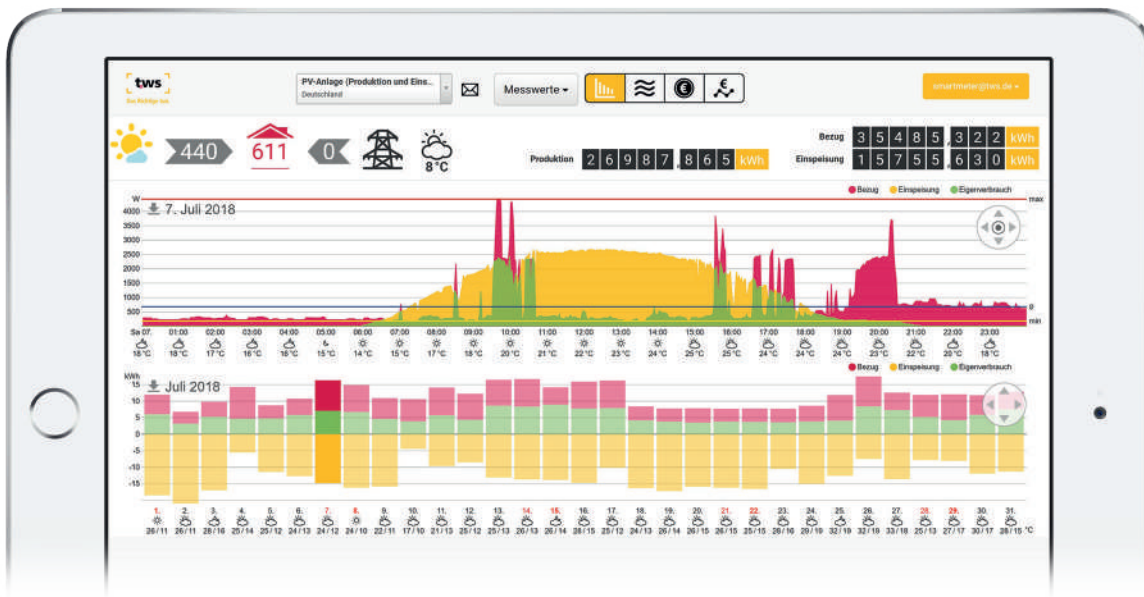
tws
Das Richtige tun

PV-Anlage (Produktion und Eins...
Deutschland

Messwerte

smartmeter@tws.de

440 611 0

8°C

Produktion 26987,865 kWh

Bezug 35485,322 kWh
Einspeisung 15755,630 kWh

W
7. Juli 2018
Bezug Einspeisung Eigenverbrauch
max
4000
3500
3000
2500
2000
1500
1000
500
0
min

Sa 07. 01:00 02:00 03:00 04:00 05:00 06:00 07:00 08:00 09:00 10:00 11:00 12:00 13:00 14:00 15:00 16:00 17:00 18:00 19:00 20:00 21:00 22:00 23:00
18°C 18°C 17°C 16°C 16°C 15°C 14°C 15°C 17°C 18°C 20°C 21°C 22°C 23°C 24°C 25°C 25°C 24°C 24°C 24°C 23°C 22°C 20°C 18°C

kWh
Juli 2018
Bezug Einspeisung Eigenverbrauch
15
10
5
0
-5
-10
-15

1. 2. 3. 4. 5. 6. 7. 8. 9. 10. 11. 12. 13. 14. 15. 16. 17. 18. 19. 20. 21. 22. 23. 24. 25. 26. 27. 28. 29. 30. 31.
26/11 26/11 28/10 25/14 25/12 24/13 24/12 24/10 22/11 17/10 21/13 25/12 25/13 26/13 26/14 28/15 25/12 24/13 26/14 26/15 26/15 25/15 26/16 28/19 32/19 32/18 33/18 25/13 27/17 30/17 28/15 °C